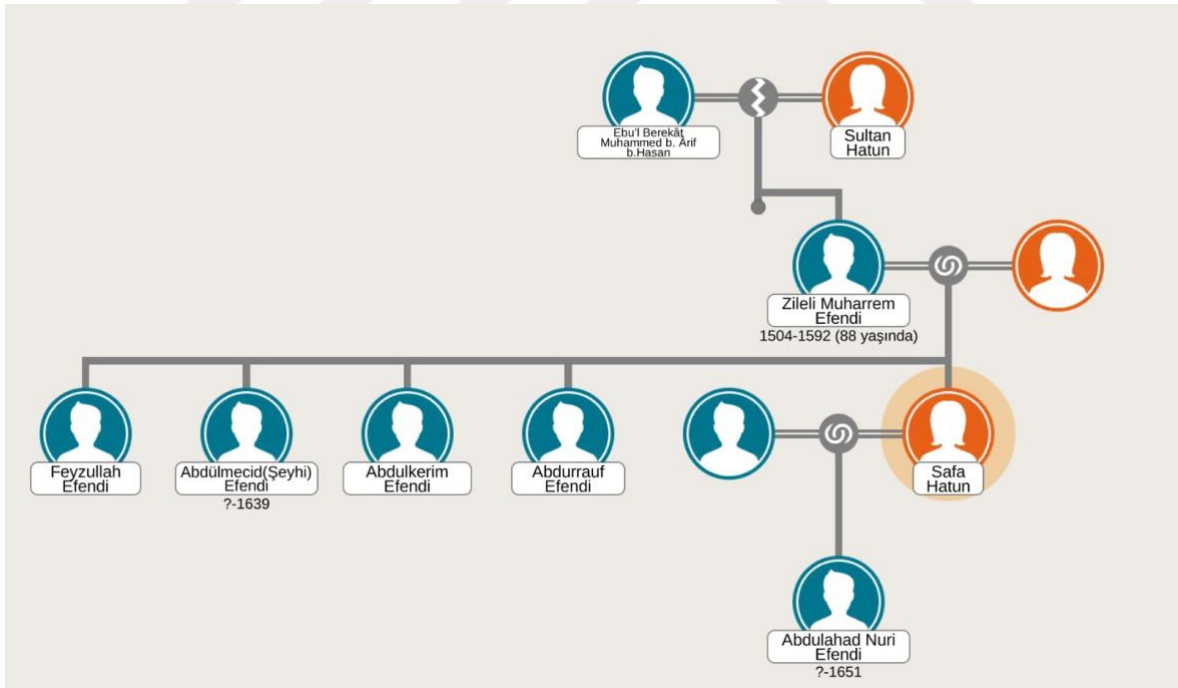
Ebu'l Berekât Muhammed b. Ârif b.Hasan

Sultan Hatun

Zileli Muharrem Efendi
1504-1592 (88 yaşında)

Feyzullah Efendi

Abdülmecid(Şeyhi) Efendi
?-1639

Abdulkerim Efendi

Abdurrauf Efendi

Safa Hatun

Abdulahad Nuri Efendi
?-1651